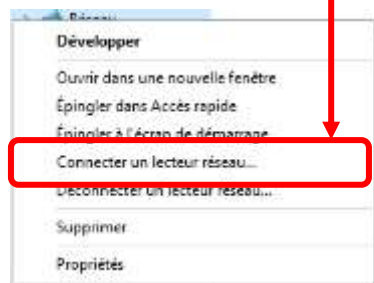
Réseau

Développer

Ouvrir dans une nouvelle fenêtre

Épingler dans Accès rapide

Épingler à l'écran de démarrage

Connecter un lecteur réseau...

Déconnecter un lecteur réseau...

Supprimer

Propriétés